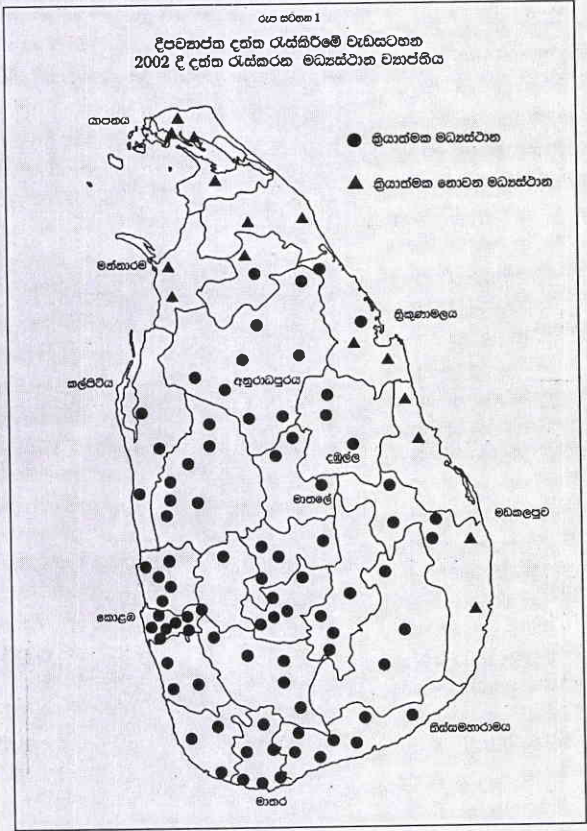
රූප සටහන 1

දිවයිනපුරා දත්ත රැස්කිරීමේ වැඩසටහන
2002 දී දත්ත රැස්කරන මධ්‍යස්ථාන ව්‍යාප්තිය

● ක්‍රියාත්මක මධ්‍යස්ථාන
▲ ක්‍රියාත්මක නොවන මධ්‍යස්ථාන

යාපනය
මන්නාරම
ත්‍රිකුණාමලය
කල්පිටිය
අනුරාධපුරය
දඹුල්ල
මාතලේ
මඩකලපුව
කොළඹ
තිස්සමහාරාමය
මාතර